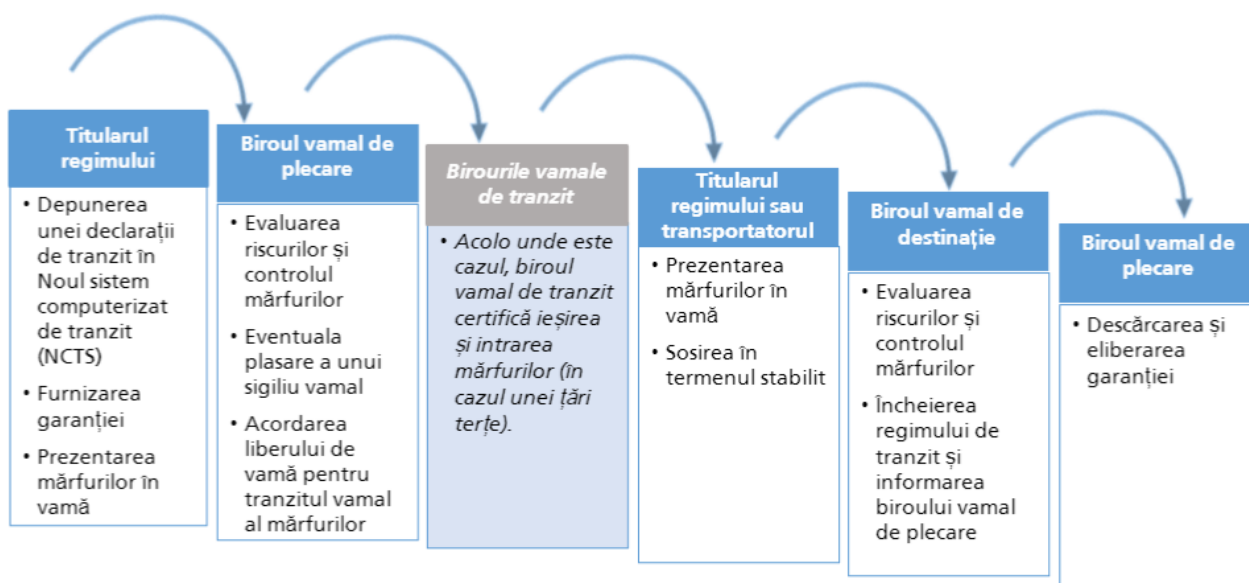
Titularul regimului

• Depunerea unei declarații de tranzit în Noul sistem computerizat de tranzit (NCTS)
• Furnizarea garanției
• Prezentarea mărfurilor în vamă

Biroul vamal de plecare

• Evaluarea riscurilor și controlul mărfurilor
• Eventuala plasare a unui sigiliu vamal
• Acordarea liberului de vamă pentru tranzitul vamal al mărfurilor

Birourile vamale de tranzit

• Acolo unde este cazul, biroul vamal de tranzit certifică ieșirea și intrarea mărfurilor (în cazul unei țări terțe).

Titularul regimului sau transportatorul

• Prezentarea mărfurilor în vamă
• Sosirea în termenul stabilit

Biroul vamal de destinație

• Evaluarea riscurilor și controlul mărfurilor
• Încheierea regimului de tranzit și informarea biroului vamal de plecare

Biroul vamal de plecare

• Descărcarea și eliberarea garanției